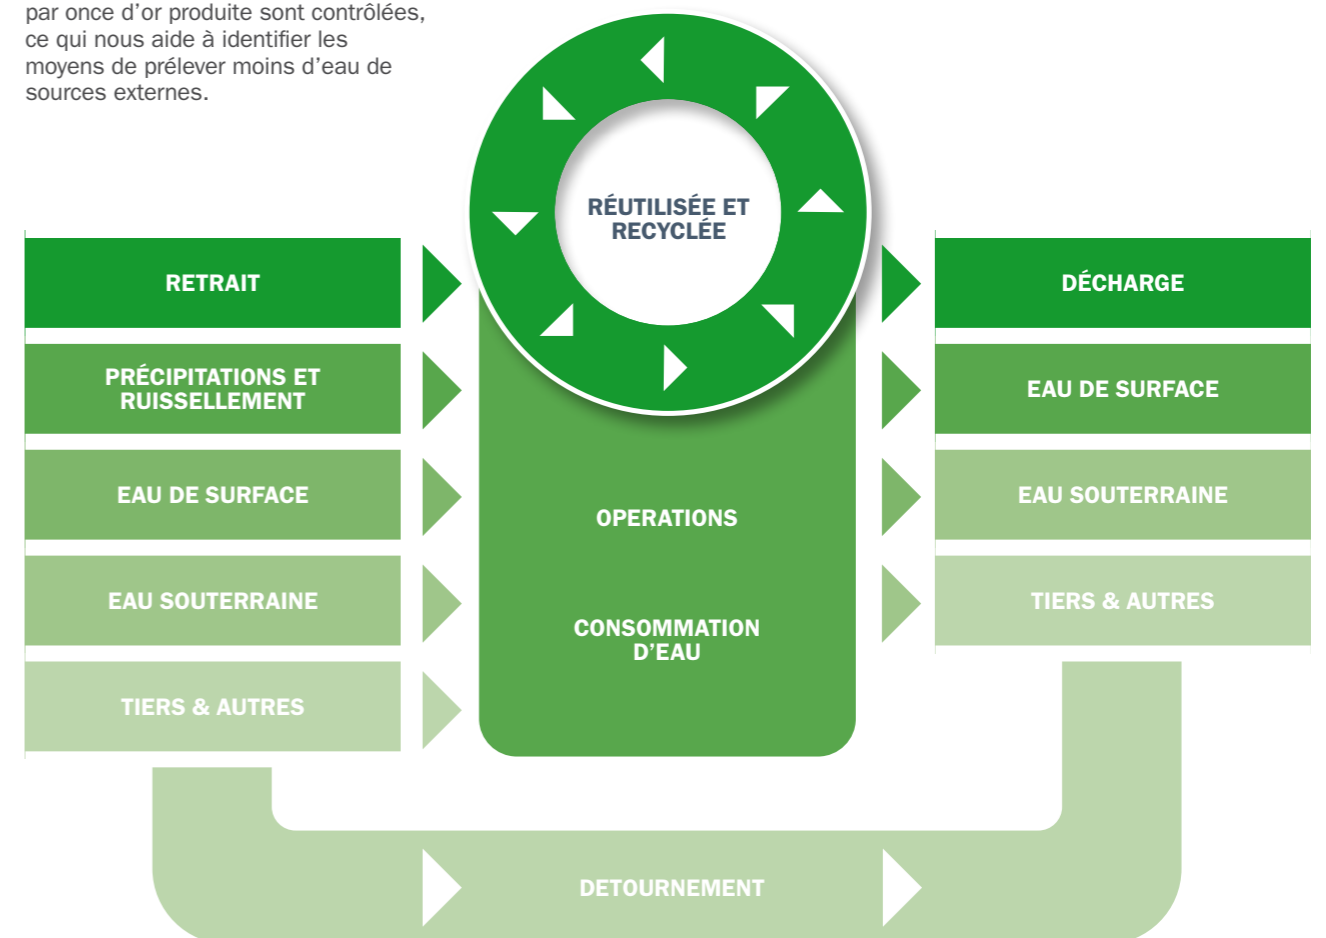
par once d'or produite sont contrôlées, ce qui nous aide à identifier les moyens de prélever moins d'eau de sources externes.

RÉUTILISÉE ET RECYCLÉE

RETRAIT

PRÉCIPITATIONS ET RUISSELLEMENT

EAU DE SURFACE

EAU SOUTERRAINE

TIERS & AUTRES

OPERATIONS

CONSOMMATION D'EAU

DÉCHARGE

EAU DE SURFACE

EAU SOUTERRAINE

TIERS & AUTRES

DETOURNEMENT